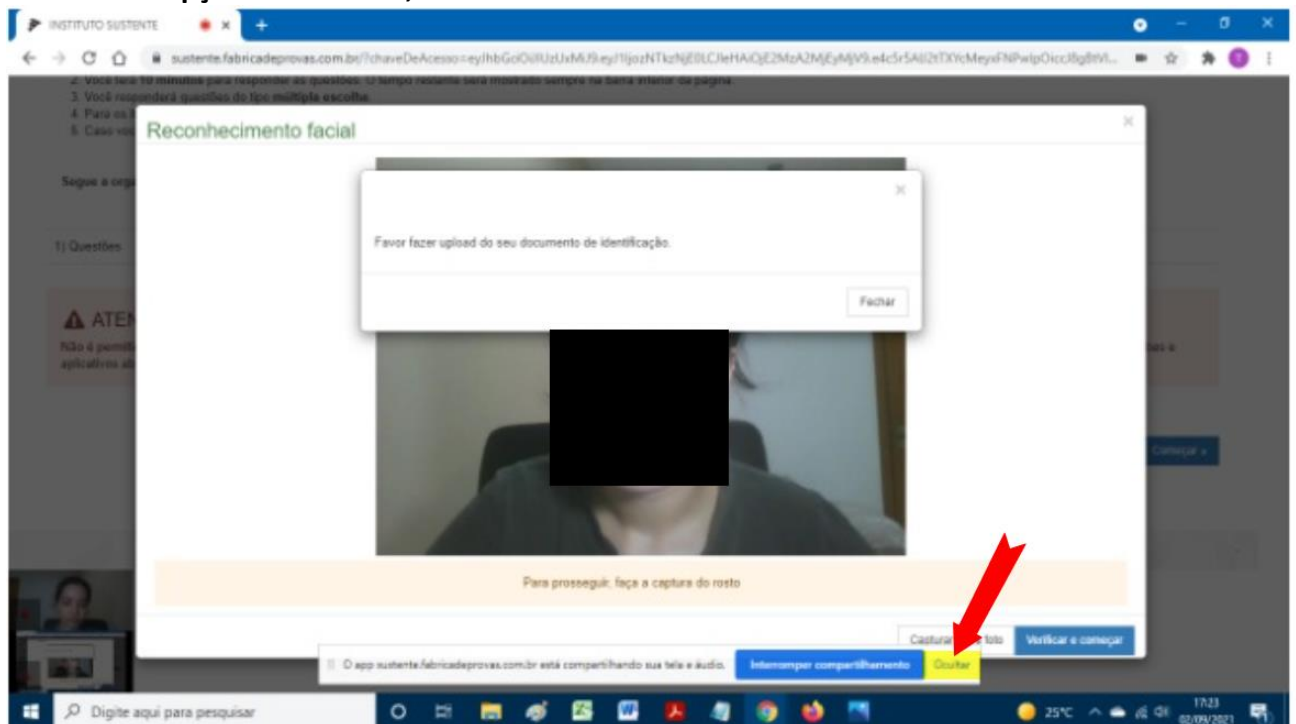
INSTITUTO SUSTENTE

sustente.fabricadeprovas.com.br/?chaveDeAcesso=eyJhbGciOiJIUzUxMiJ9.eyJ1ljozNTkzNjE0LCJleHAiOjE2MzA2MjEyMjV9.e4c5r5AII2tTXYcMeyxFNPwlpOiccJ8gBtVl...

2. Você terá 10 minutos para responder as questões. O tempo restante será mostrado sempre na barra inferior da página.
3. Você responderá questões do tipo múltipla escolha.
4. Para os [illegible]
5. Caso vo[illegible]

Segue a org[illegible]

1) Questões

ATEN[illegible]
Não é permit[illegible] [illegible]as e aplicativos ab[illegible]

Começar »

Reconhecimento facial

×

Favor fazer upload do seu documento de identificação.

Fechar

Para prosseguir, faça a captura do rosto

Captura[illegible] foto

Verificar e começar

O app sustente.fabricadeprovas.com.br está compartilhando sua tela e áudio.

Interromper compartilhamento

Ocultar

Digite aqui para pesquisar

25°C

17:23
02/09/2021